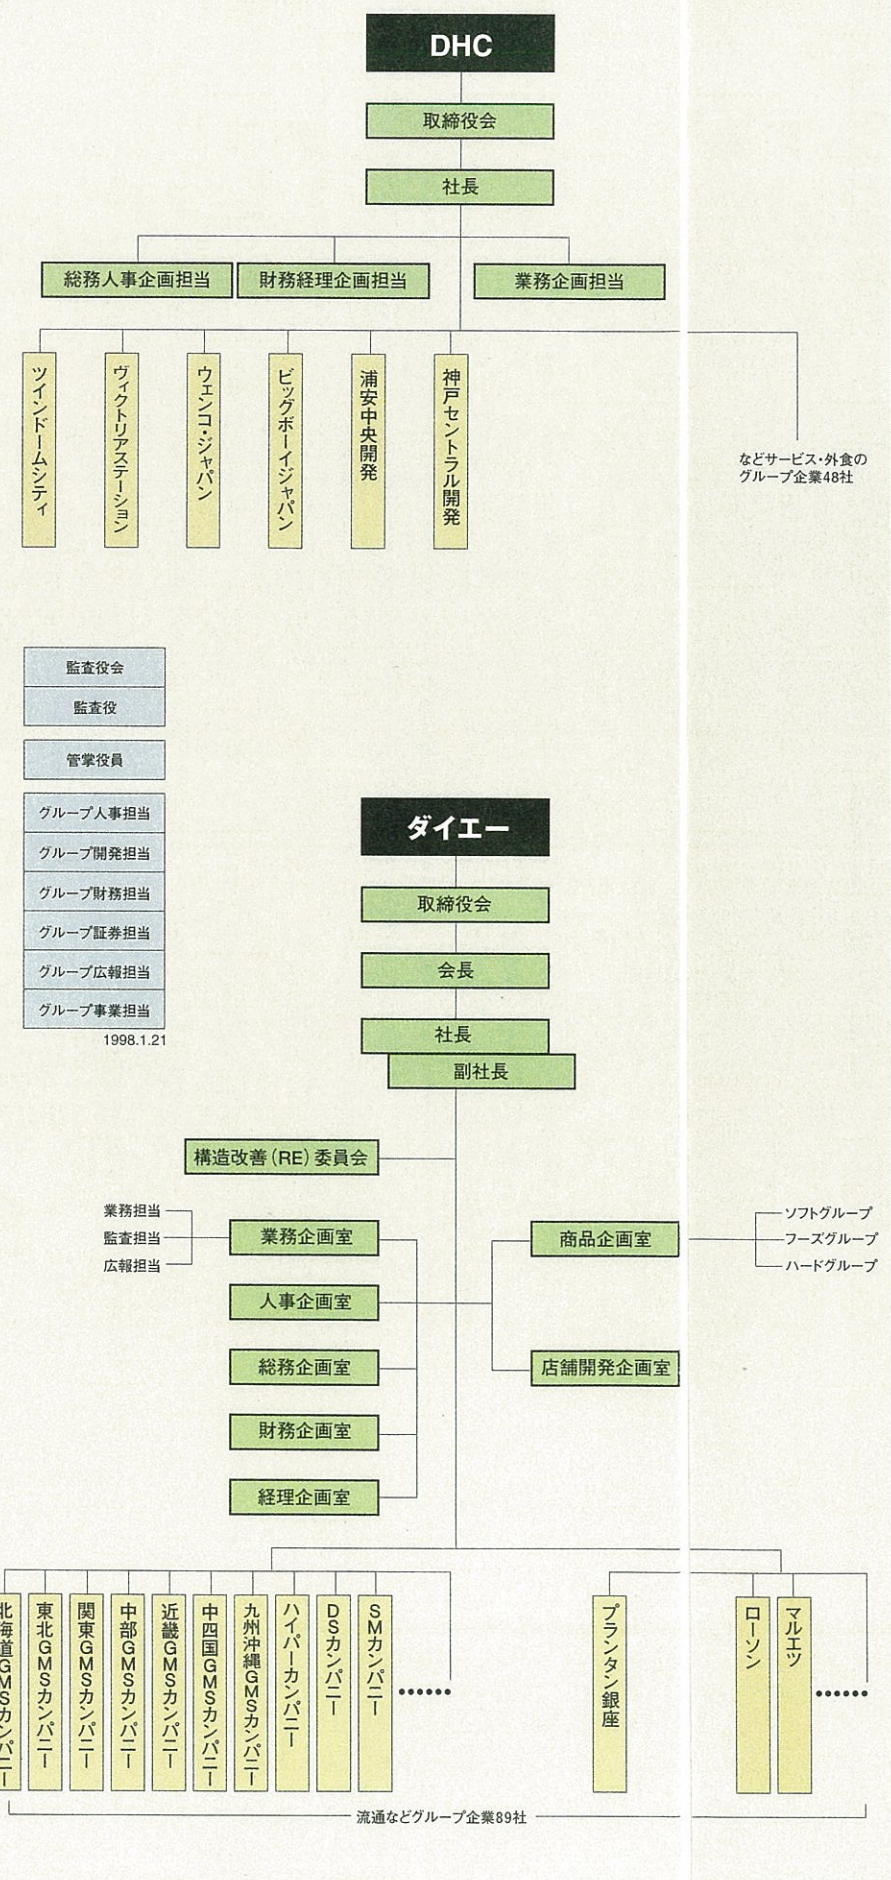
DHC

取締役会

社長

総務人事企画担当

財務経理企画担当

業務企画担当

ツインドームシティ

ヴィクトリアステーション

ウェンコ・ジャパン

ビッグボーイジャパン

浦安中央開発

神戸セントラル開発

などサービス・外食のグループ企業48社

監査役会

監査役

管掌役員

グループ人事担当

グループ開発担当

グループ財務担当

グループ証券担当

グループ広報担当

グループ事業担当

1998.1.21

ダイエー

取締役会

会長

社長

副社長

構造改善(RE)委員会

業務担当

監査担当

広報担当

業務企画室

人事企画室

総務企画室

財務企画室

経理企画室

商品企画室

ソフトグループ

フーズグループ

ハードグループ

店舗開発企画室

北海道GMSカンパニー

東北GMSカンパニー

関東GMSカンパニー

中部GMSカンパニー

近畿GMSカンパニー

中四国GMSカンパニー

九州沖縄GMSカンパニー

ハイパーカンパニー

DSカンパニー

SMカンパニー

……

プランタン銀座

ローソン

マルエツ

……

流通などグループ企業89社